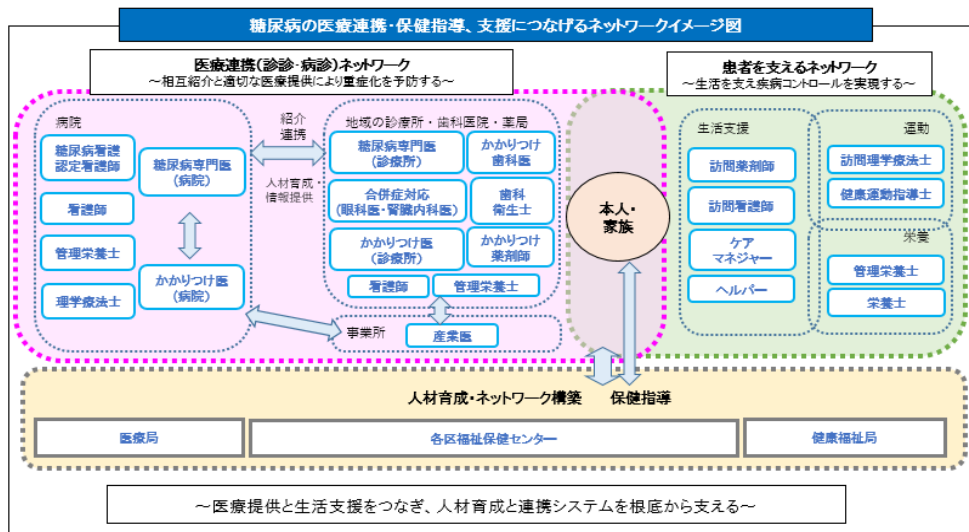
糖尿病の医療連携・保健指導、支援につなげるネットワークイメージ図

医療連携（診診・病診）ネットワーク
～相互紹介と適切な医療提供により重症化を予防する～

患者を支えるネットワーク
～生活を支え疾病コントロールを実現する～

病院

糖尿病看護認定看護師

糖尿病専門医（病院）

看護師

管理栄養士

かかりつけ医（病院）

理学療法士

紹介連携

人材育成・情報提供

地域の診療所・歯科医院・薬局

糖尿病専門医（診療所）

かかりつけ歯科医

合併症対応（眼科医・腎臓内科医）

歯科衛生士

かかりつけ医（診療所）

かかりつけ薬剤師

看護師

管理栄養士

事業所

産業医

本人・家族

生活支援

訪問薬剤師

訪問看護師

ケアマネジャー

ヘルパー

運動

訪問理学療法士

健康運動指導士

栄養

管理栄養士

栄養士

人材育成・ネットワーク構築

保健指導

医療局

各区福祉保健センター

健康福祉局

～医療提供と生活支援をつなぎ、人材育成と連携システムを根底から支える～